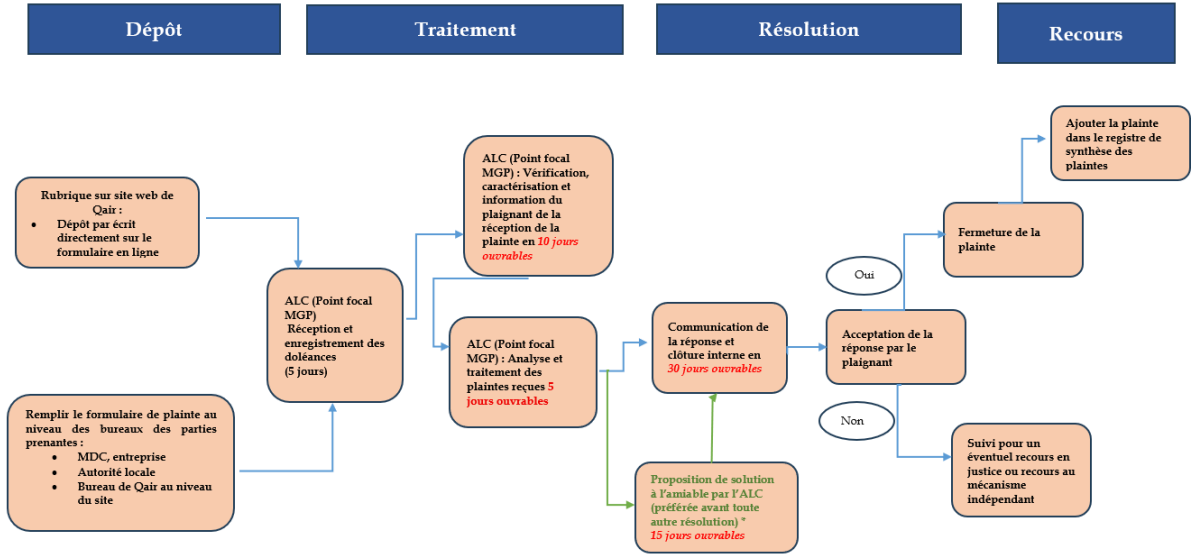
Dépôt

Traitement

Résolution

Recours

Rubrique sur site web de Qair :
• Dépôt par écrit directement sur le formulaire en ligne

Remplir le formulaire de plainte au niveau des bureaux des parties prenantes :
• MDC, entreprise
• Autorité locale
• Bureau de Qair au niveau du site

ALC (Point focal MGP) Réception et enregistrement des doléances (5 jours)

ALC (Point focal MGP) : Vérification, caractérisation et information du plaignant de la réception de la plainte en 10 jours ouvrables

ALC (Point focal MGP) : Analyse et traitement des plaintes reçues 5 jours ouvrables

Communication de la réponse et clôture interne en 30 jours ouvrables

Proposition de solution à l'amiable par l'ALC (préférée avant toute autre résolution) * 15 jours ouvrables

Acceptation de la réponse par le plaignant

Oui

Non

Fermeture de la plainte

Ajouter la plainte dans le registre de synthèse des plaintes

Suivi pour un éventuel recours en justice ou recours au mécanisme indépendant